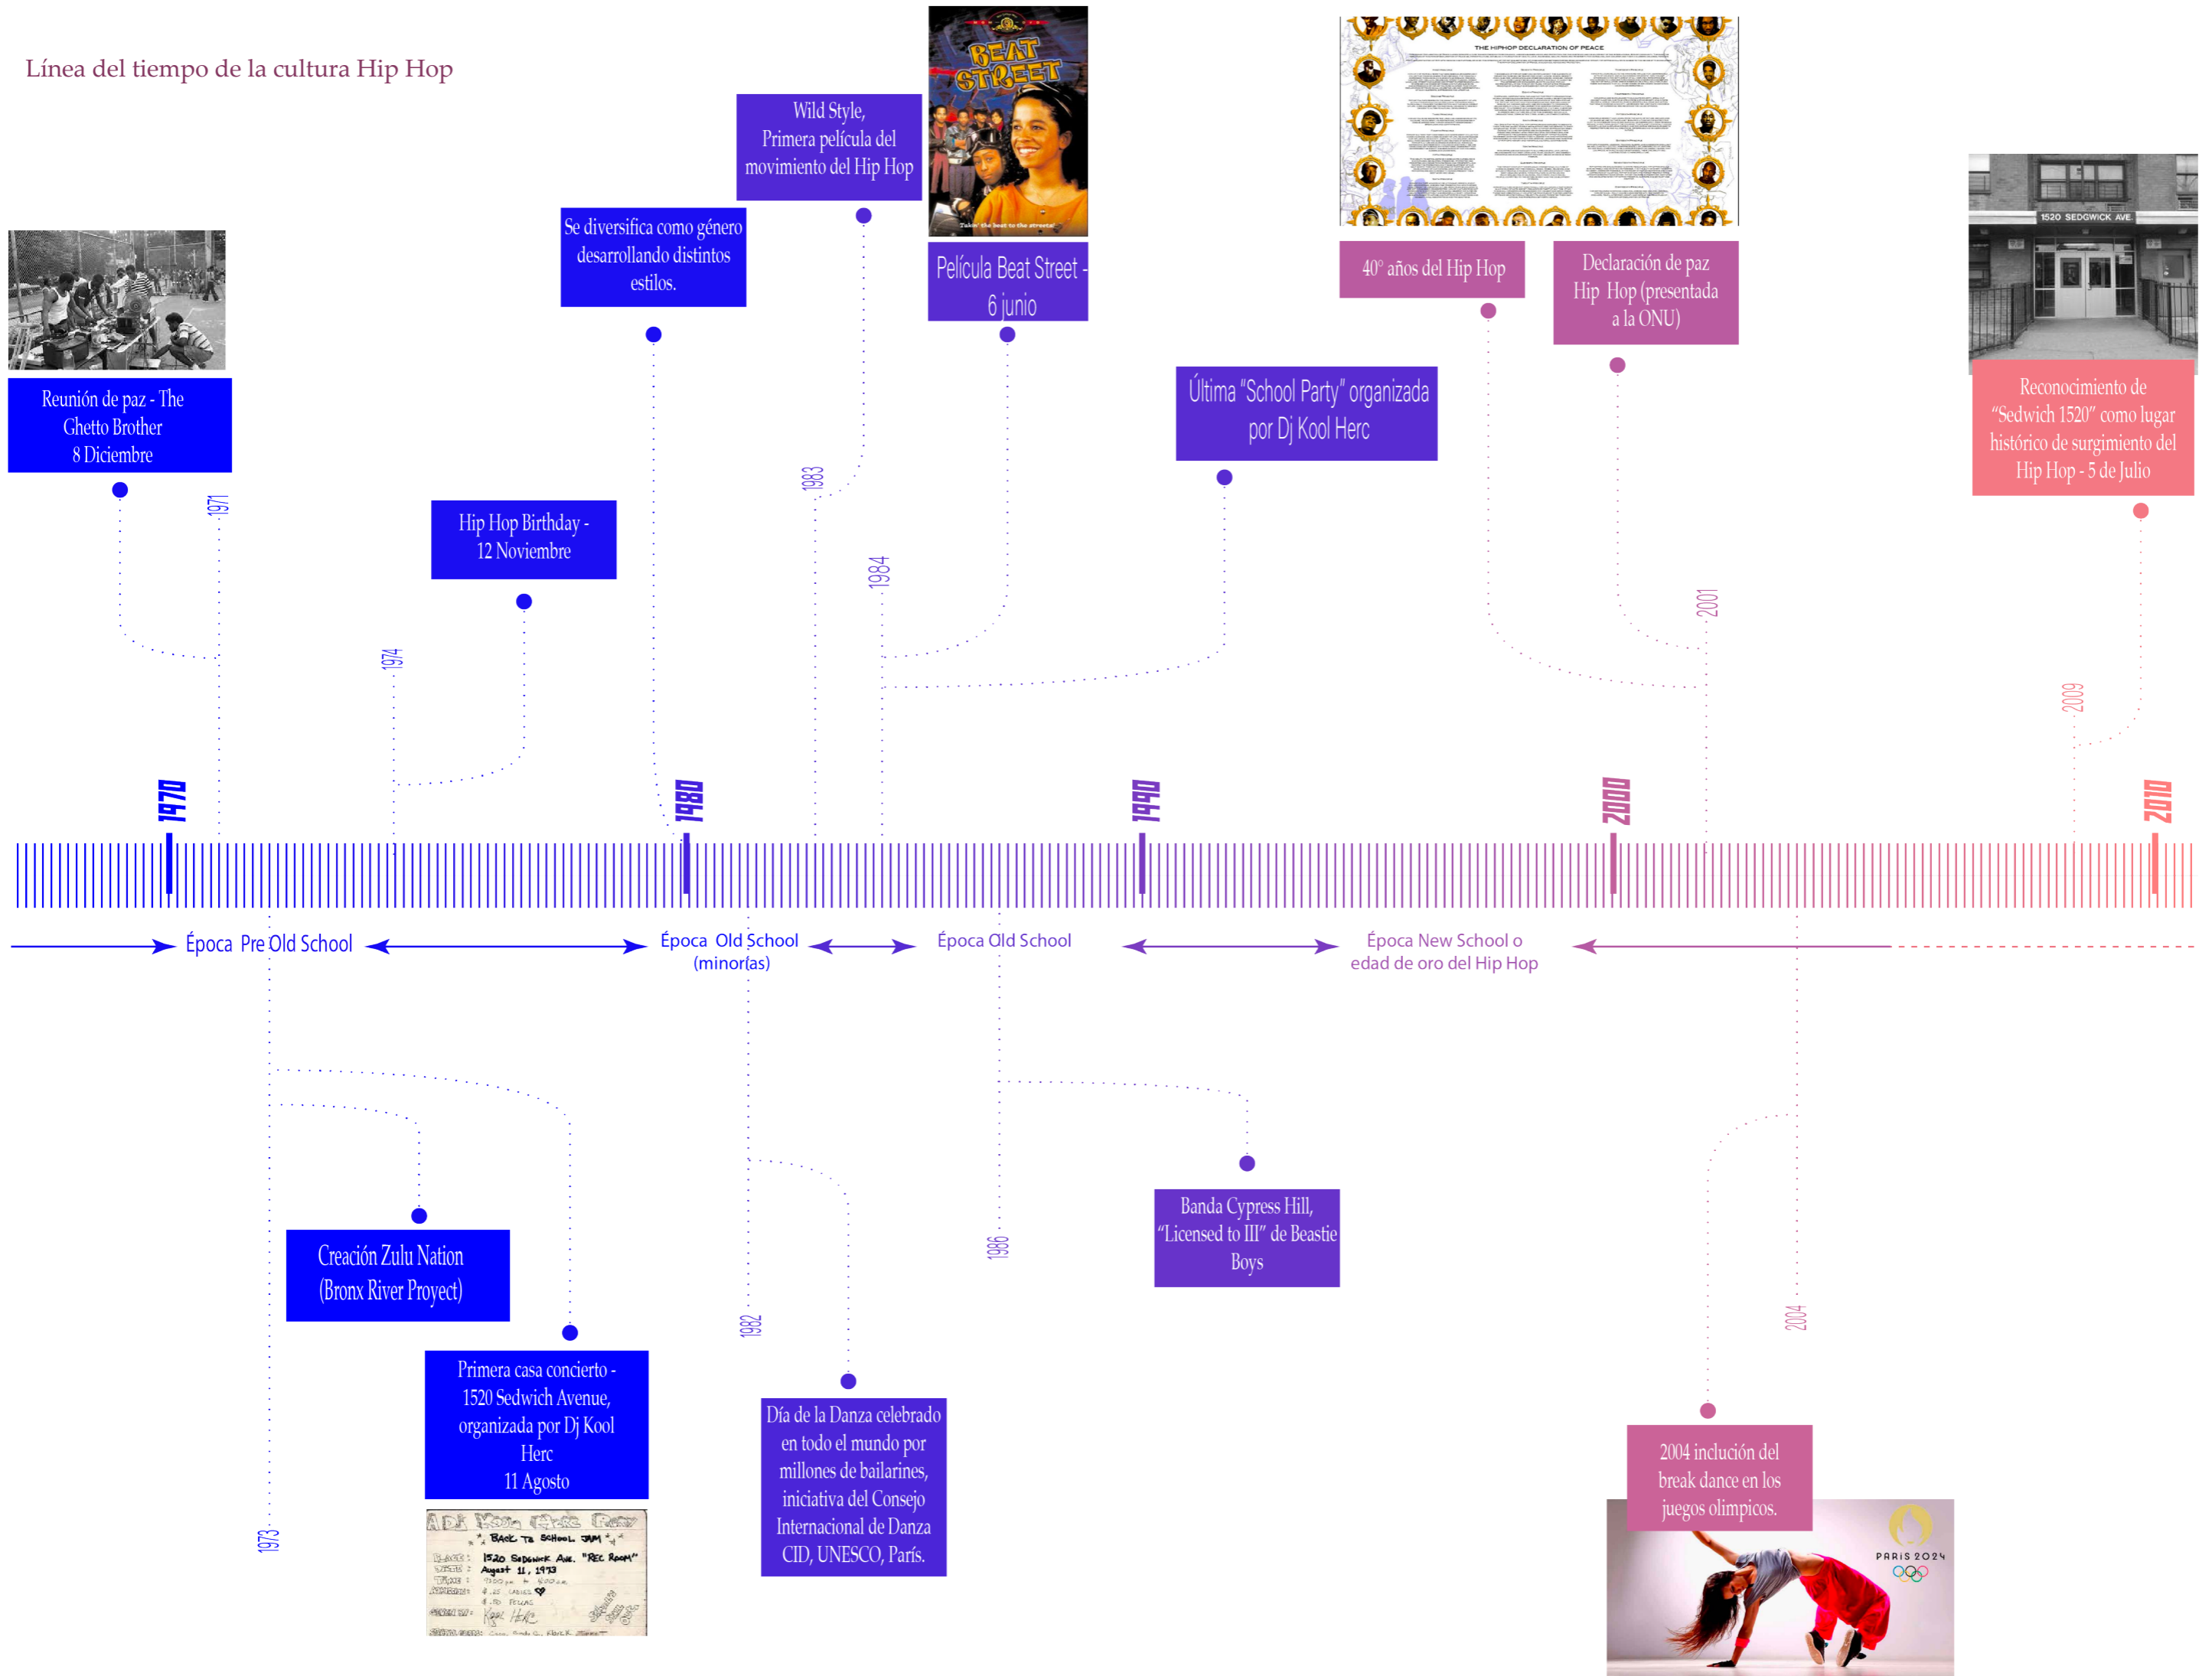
Línea del tiempo de la cultura Hip Hop

Reunión de paz - The Ghetto Brother 8 Diciembre

1971

Hip Hop Birthday - 12 Noviembre

1974

Se diversifica como género desarrollando distintos estilos.

Wild Style, Primera película del movimiento del Hip Hop

1983

BEAT STREET

Película Beat Street - 6 junio

1984

Última "School Party" organizada por Dj Kool Herc

THE HIPHOP DECLARATION OF PEACE

40° años del Hip Hop

Declaración de paz Hip Hop (presentada a la ONU)

2001

1520 SEDGWICK AVE

Reconocimiento de "Sedwich 1520" como lugar histórico de surgimiento del Hip Hop - 5 de Julio

2009

1970

1980

1990

2000

2010

Época Pre Old School

Época Old School (minor(as)

Época Old School

Época New School o edad de oro del Hip Hop

Creación Zulu Nation (Bronx River Proyect)

Primera casa concierto - 1520 Sedwich Avenue, organizada por Dj Kool Herc 11 Agosto

1973

1982

Día de la Danza celebrado en todo el mundo por millones de bailarines, iniciativa del Consejo Internacional de Danza CID, UNESCO, París.

1986

Banda Cypress Hill, "Licensed to III" de Beastie Boys

2004

2004 inclusión del break dance en los juegos olimpicos.

PARIS 2024

Back To School Jam
1520 Sedgwick Ave. "Rec Room"
August 11, 1973
Kool Herc